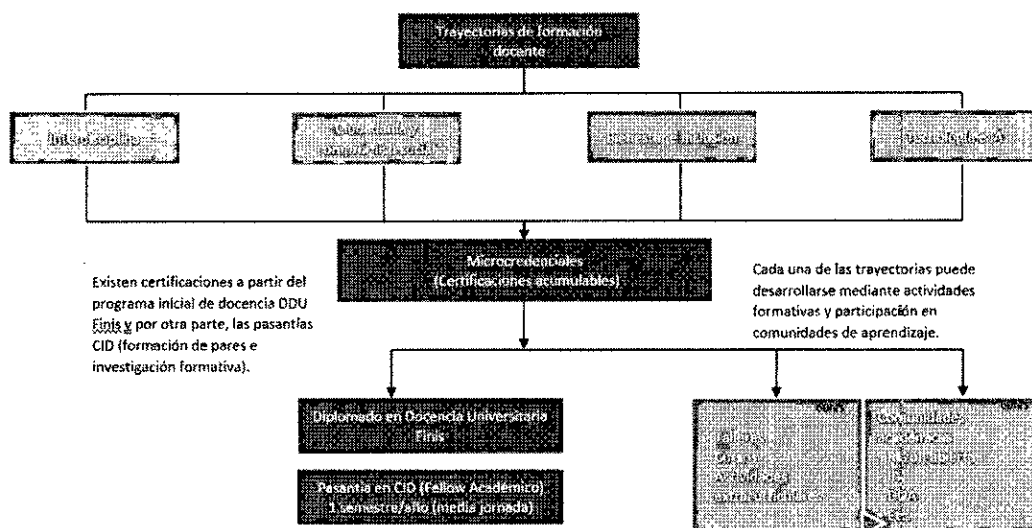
Trayectorias de formación docente

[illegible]

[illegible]

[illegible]

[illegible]

Microcredenciales (Certificaciones acumulables)

Existen certificaciones a partir del programa inicial de docencia DDU Finis y por otra parte, las pasantías CID (formación de pares e investigación formativa).

Cada una de las trayectorias puede desarrollarse mediante actividades formativas y participación en comunidades de aprendizaje.

Diplomado en Docencia Universitaria Finis

Pasantía en CID (Fellow Académico) 1 semestre/año (media jornada)

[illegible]

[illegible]